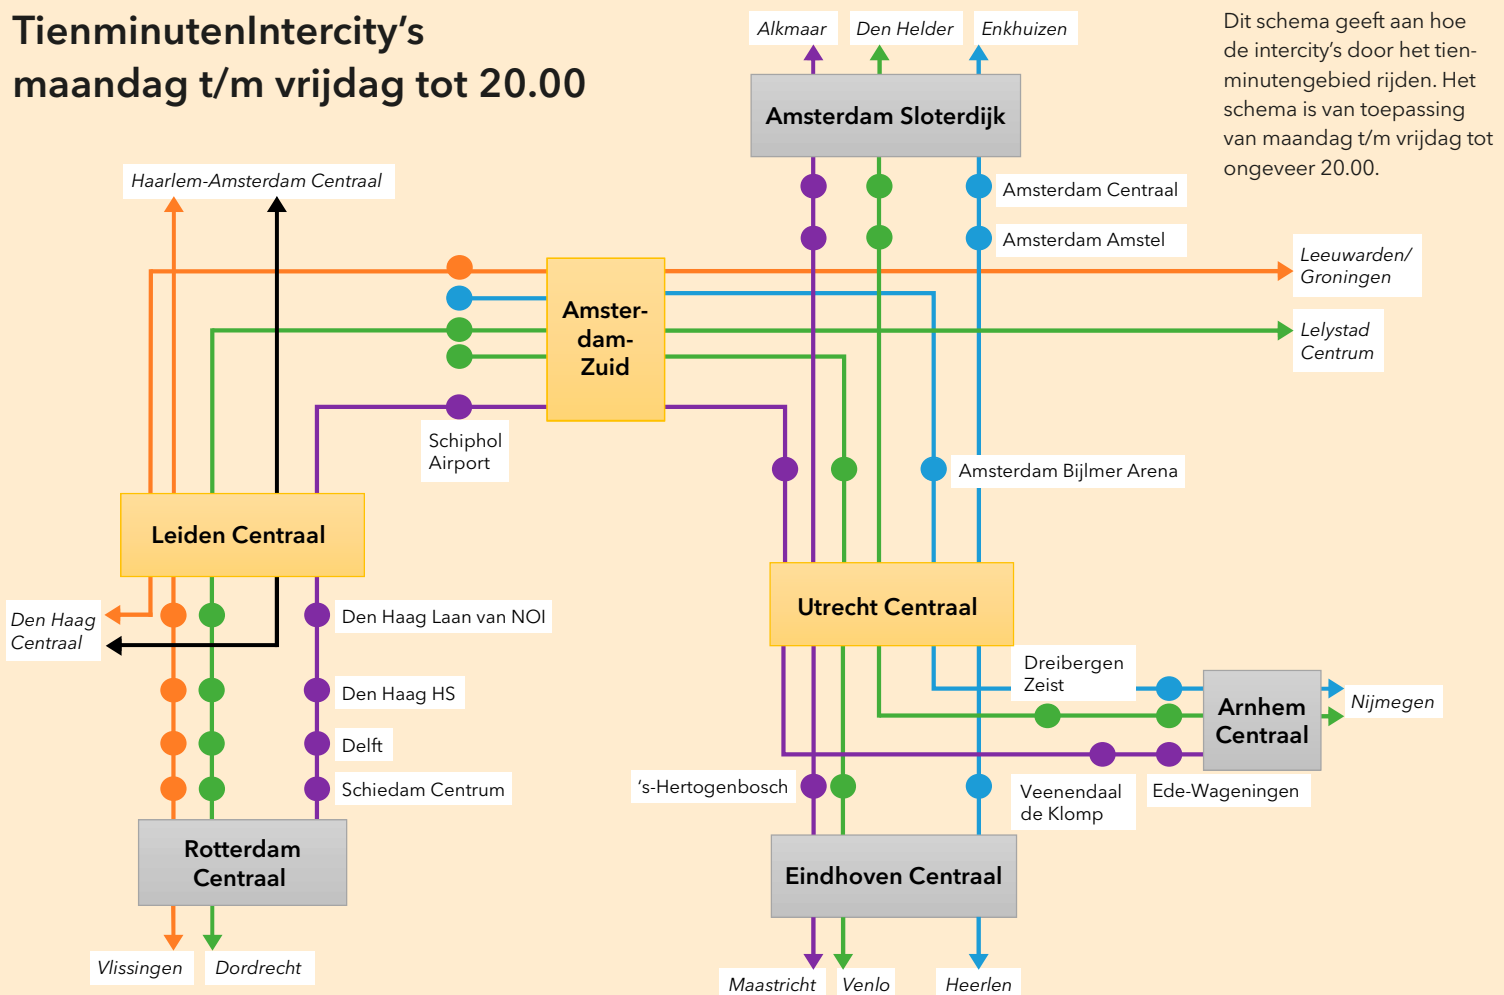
TienminutenIntercity's maandag t/m vrijdag tot 20.00

Alkmaar
Den Helder
Enkhuizen

Dit schema geeft aan hoe de intercity's door het tienminutengebied rijden. Het schema is van toepassing van maandag t/m vrijdag tot ongeveer 20.00.

Amsterdam Sloterdijk
Haarlem-Amsterdam Centraal
Amsterdam Centraal
Amsterdam Amstel
Leeuwarden/ Groningen
Amster-dam-Zuid
Lelystad Centrum
Schiphol Airport
Amsterdam Bijlmer Arena
Leiden Centraal
Utrecht Centraal
Den Haag Centraal
Den Haag Laan van NOI
Dreibergen Zeist
Den Haag HS
Arnhem Centraal
Nijmegen
Delft
Schiedam Centrum
'S-Hertogenbosch
Veenendaal de Klomp
Ede-Wageningen
Rotterdam Centraal
Eindhoven Centraal
Vlissingen
Dordrecht
Maastricht
Venlo
Heerlen